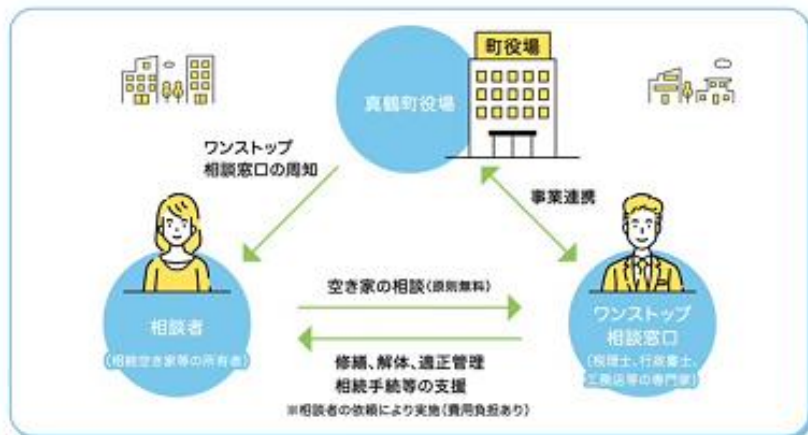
町役場

真鶴町役場

ワンストップ
相談窓口の周知

事業連携

空き家の相談（原則無料）

相談者
（相続空き家等の所有者）

修繕、解体、適正管理
相続手続等の支援
※相談者の依頼により実施（費用負担あり）

ワンストップ
相談窓口
（税理士、行政書士、工務店等の専門家）